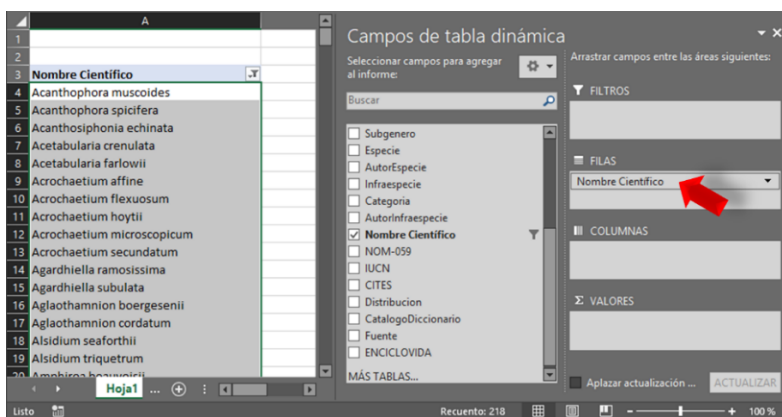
| | A |
|---|---|
| 1 | |
| 2 | |
| 3 | Nombre Cientifico |
| 4 | Acanthophora muscoides |
| 5 | Acanthophora spicifera |
| 6 | Acanthosiphonia echinata |
| 7 | Acetabularia crenulata |
| 8 | Acetabularia farlowii |
| 9 | Acrochaetium affine |
| 10 | Acrochaetium flexuosum |
| 11 | Acrochaetium hoytii |
| 12 | Acrochaetium microscopicum |
| 13 | Acrochaetium secundatum |
| 14 | Agardhiella ramosissima |
| 15 | Agardhiella subulata |
| 16 | Aglaothamnion boergesenii |
| 17 | Aglaothamnion cordatum |
| 18 | Alsidium seaforthii |
| 19 | Alsidium triquetrum |
| 20 | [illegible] |

Hoja1 ... ⊕

Campos de tabla dinámica

Seleccionar campos para agregar al informe:

Buscar

Subgenero
Especie
AutorEspecie
Infraespecie
Categoria
AutorInfraespecie
Nombre Cientifico
NOM-059
IUCN
CITES
Distribucion
CatalogoDiccionario
Fuente
ENCICLOVIDA

MÁS TABLAS...

Arrastrar campos entre las áreas siguientes:

FILTROS

FILAS

Nombre Cientifico

COLUMNAS

Σ VALORES

Aplazar actualización ...

ACTUALIZAR

Listo

Recuento: 218

100 %